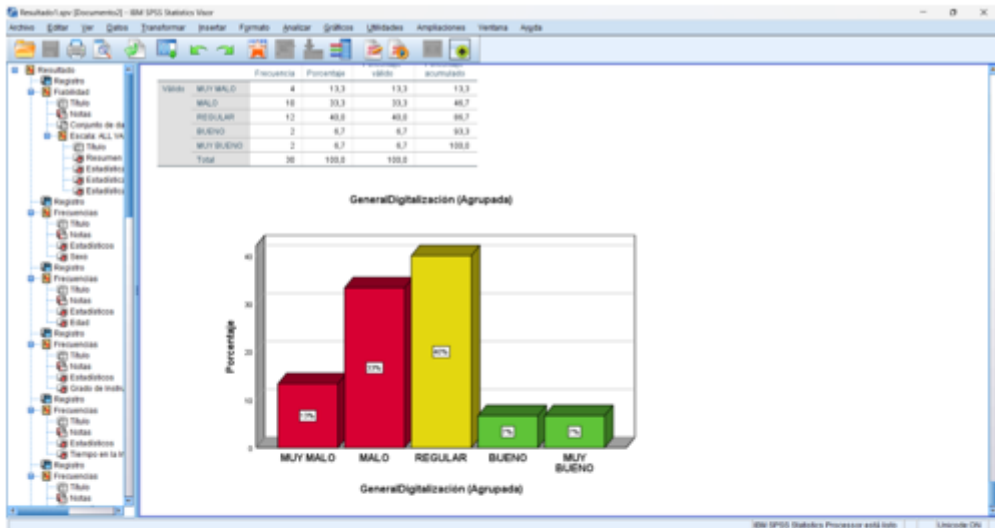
Resultado1.spv [Documento2] - IBM SPSS Statistics Visor

Archivo Editar Ver Datos Transformar Insertar Formato Analizar Gráficos Utilidades Ampliaciones Ventana Ayuda

Resultado
Registro
Fiabilidad
Título
Notas
Conjunto de da
Escala: ALL VA
Título
Resumen
Estadístico
Estadístico
Estadístico
Registro
Frecuencias
Título
Notas
Estadísticos
Sexo
Registro
Frecuencias
Título
Notas
Estadísticos
Edad
Registro
Frecuencias
Título
Notas
Estadísticos
Grado de Instru
Registro
Frecuencias
Título
Notas
Estadísticos
Tiempo en la I
Registro
Frecuencias
Título
Notas

| | | Frecuencia | Porcentaje | Porcentaje válido | Porcentaje acumulado |
|---|---|---|---|---|---|
| Válido | MUY MALO | 4 | 13,3 | 13,3 | 13,3 |
| | MALO | 10 | 33,3 | 33,3 | 46,7 |
| | REGULAR | 12 | 40,0 | 40,0 | 86,7 |
| | BUENO | 2 | 6,7 | 6,7 | 93,3 |
| | MUY BUENO | 2 | 6,7 | 6,7 | 100,0 |
| | Total | 30 | 100,0 | 100,0 | |

GeneralDigitalización (Agrupada)

Porcentaje
40
30
20
10
0

13%
33%
40%
7%
7%

MUY MALO
MALO
REGULAR
BUENO
MUY BUENO

GeneralDigitalización (Agrupada)

IBM SPSS Statistics Processor está listo
Unicode:ON